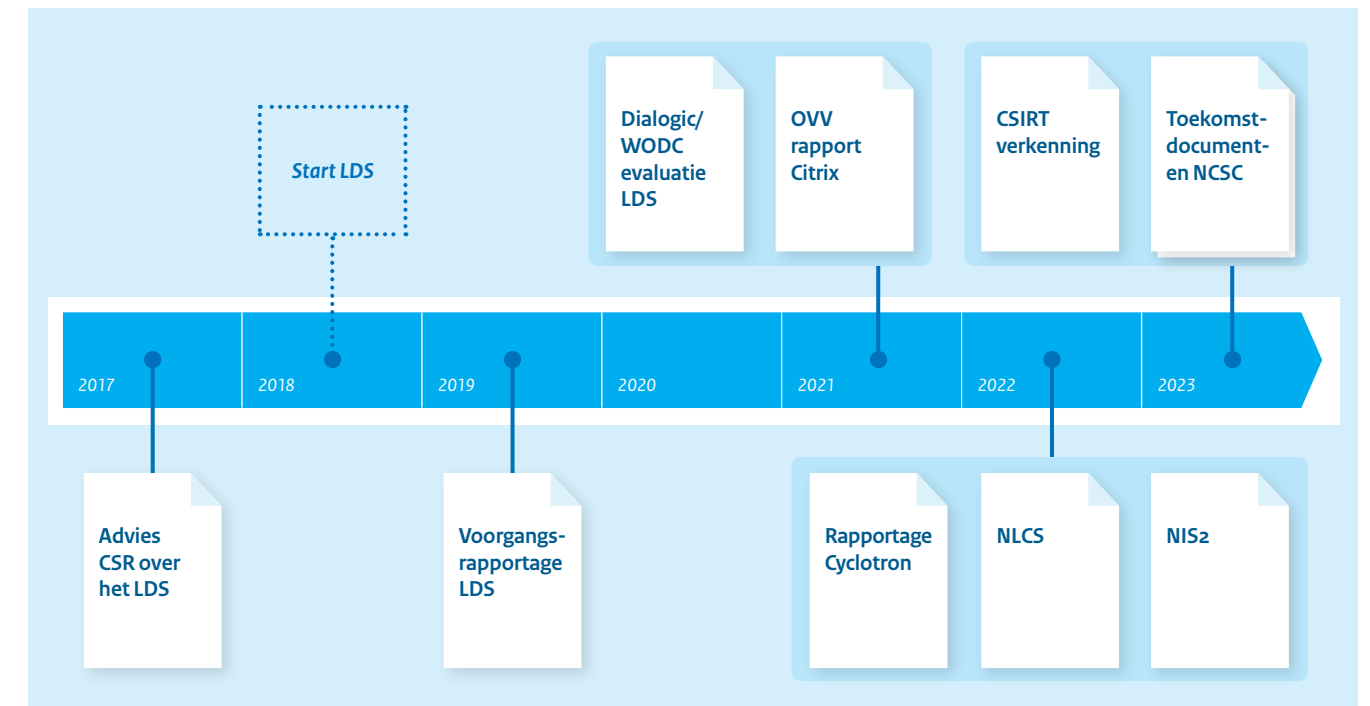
Start LDS

Dialogic/ WODC evaluatie LDS

OVV rapport Citrix

CSIRT verkenning

Toekomstdocumenten NCSC

2017

2018

2019

2020

2021

2022

2023

Advies CSR over het LDS

Voorgangsrapportage LDS

Rapportage Cyclotron

NLCS

NIS2